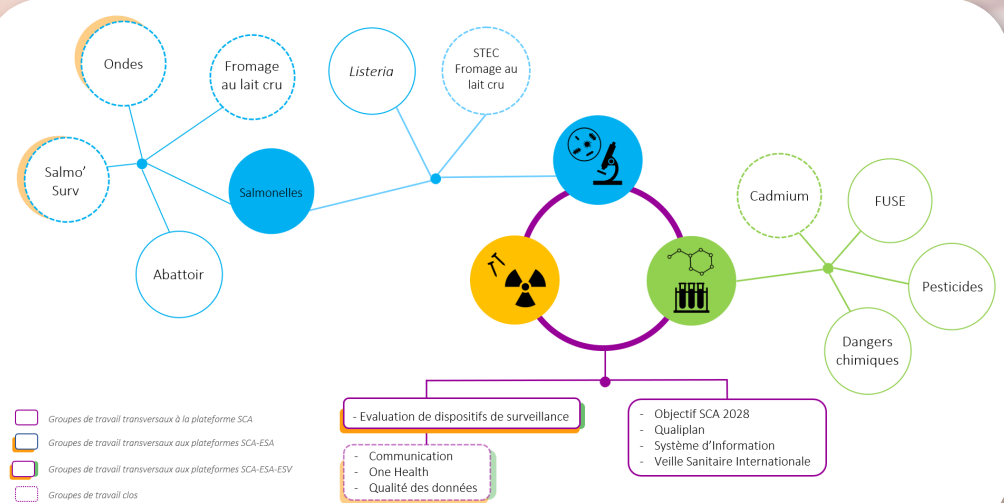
Ondes

Fromage au lait cru

Listeria

STEC Fromage au lait cru

Salmo' Surv

Salmonelles

Abattoir

Cadmium

FUSE

Pesticides

Dangers chimiques

- Evaluation de dispositifs de surveillance

- Communication
- One Health
- Qualité des données

- Objectif SCA 2028
- Qualiplan
- Système d'Information
- Veille Sanitaire Internationale

Groupes de travail transversaux à la plateforme SCA

Groupes de travail transversaux aux plateformes SCA-ESA

Groupes de travail transversaux aux plateformes SCA-ESA-ESV

Groupes de travail clos